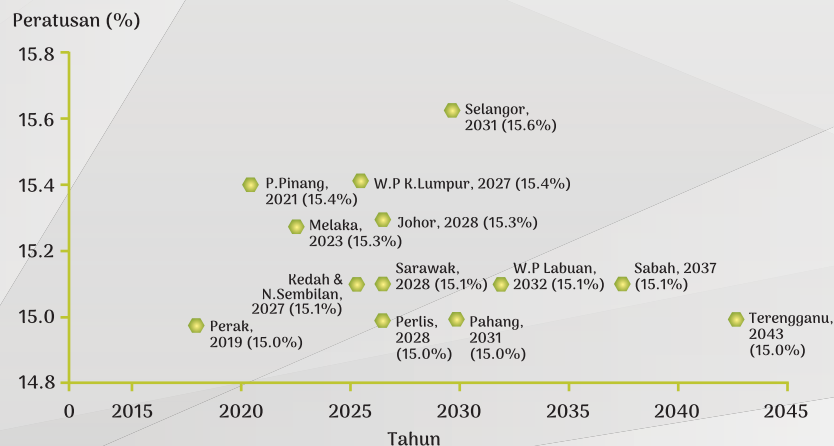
Peratusan (%)

15.8
15.6
15.4
15.2
15.0
14.8

Selangor, 2031 (15.6%)
P.Pinang, 2021 (15.4%)
W.P K.Lumpur, 2027 (15.4%)
Melaka, 2023 (15.3%)
Johor, 2028 (15.3%)
Kedah & N.Sembilan, 2027 (15.1%)
Sarawak, 2028 (15.1%)
W.P Labuan, 2032 (15.1%)
Sabah, 2037 (15.1%)
Perak, 2019 (15.0%)
Perlis, 2028 (15.0%)
Pahang, 2031 (15.0%)
Terengganu, 2043 (15.0%)

0 2015 2020 2025 2030 2035 2040 2045
Tahun